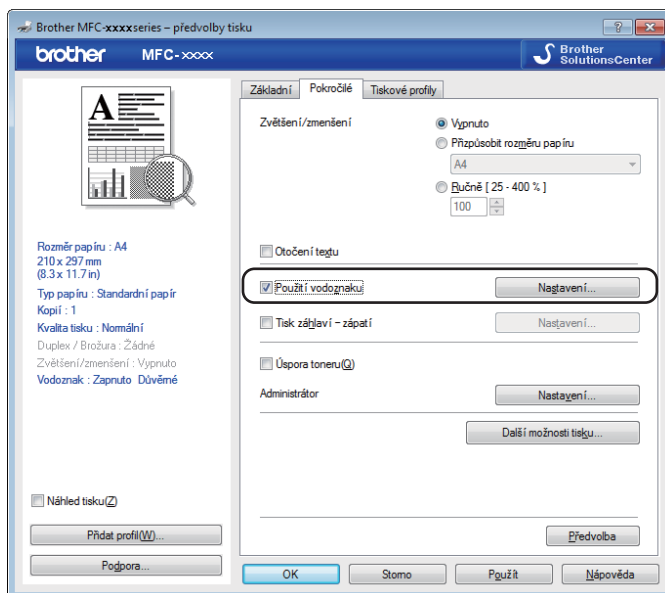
Brother MFC-xxxxseries – předvolby tisku

?
X

brother MFC-xxxx

Brother SolutionsCenter

Základní
Pokročilé
Tiskové profily

Zvětšení/zmenšení
Vypnuto
Přizpůsobit rozměru papíru
A4
Ručně [ 25 - 400 % ]
100

Otočení textu

Použití vodoznaku
Nastavení...

Tisk záhlaví – zápatí
Nastavení...

Úspora toneru(Q)

Administrátor
Nastavení...

Další možnosti tisku...

Předvolba

Rozměr papíru : A4
210 x 297 mm
(8.3 x 11.7 in)
Typ papíru : Standardní papír
Kopií : 1
Kvalita tisku : Normální
Duplex / Brožura : Žádné
Zvětšení/zmenšení : Vypnuto
Vodoznak : Zapnuto Důvěrné

Náhled tisku(Z)

Přidat profil(W)...

Podpora...

OK
Storno
Použít
Nápověda